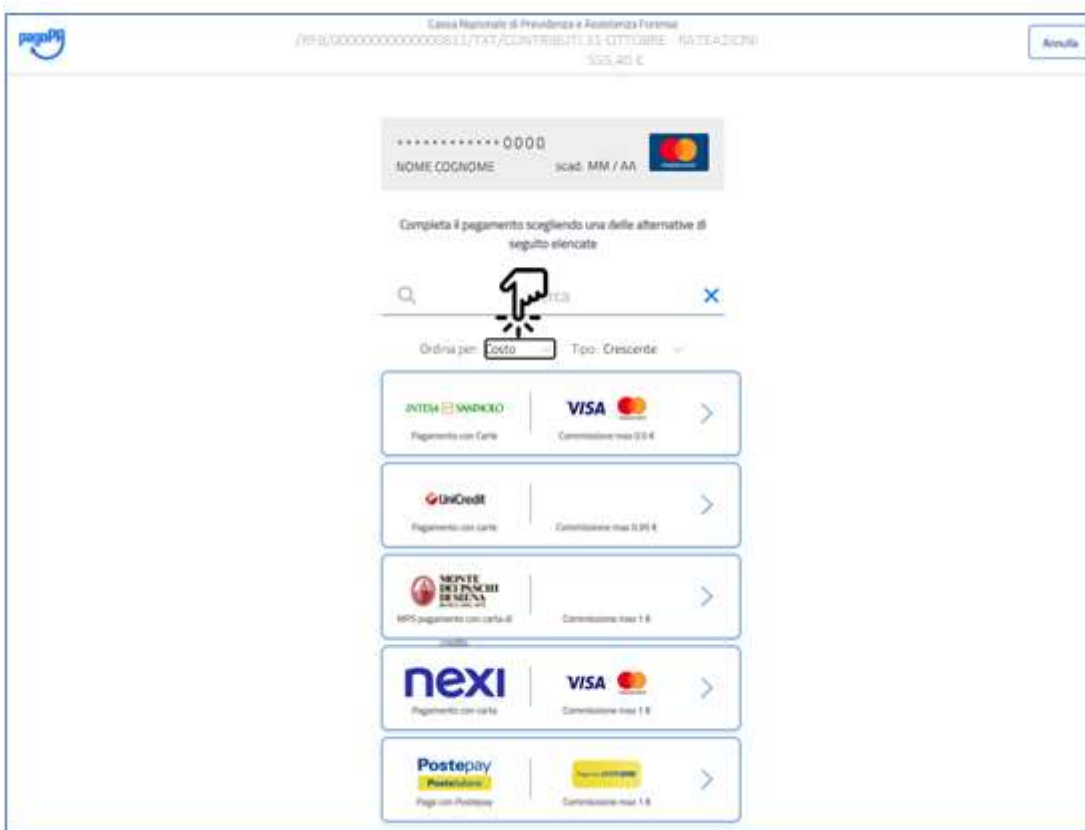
pagoPA

Cassa Nazionale di Previdenza e Assistenza Forense
/RFB/000000000000000813/TXT/CONTRIBUTI 31 OTTOBRE - RATEAZIONI
515,40 €

Annulla

•••••••••••••0000
NOME COGNOME scad. MM / AA

Completa il pagamento scegliendo una delle alternative di seguito elencata

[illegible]rca

Ordina per: Costo Tipo: Crescente

INTESA SANPAOLO
Pagamento con Carte
VISA
Commissione max 0,5 €

UniCredit
Pagamento con carte
Commissione max 0,95 €

MONTE DEI PASCHI DI SIENA
MPS pagamento con carta di
Commissione max 1 €

nexi
Pagamento con carta
VISA
Commissione max 1 €

Postepay
PosteItaliane
Paga con Postepay
Commissione max 1 €